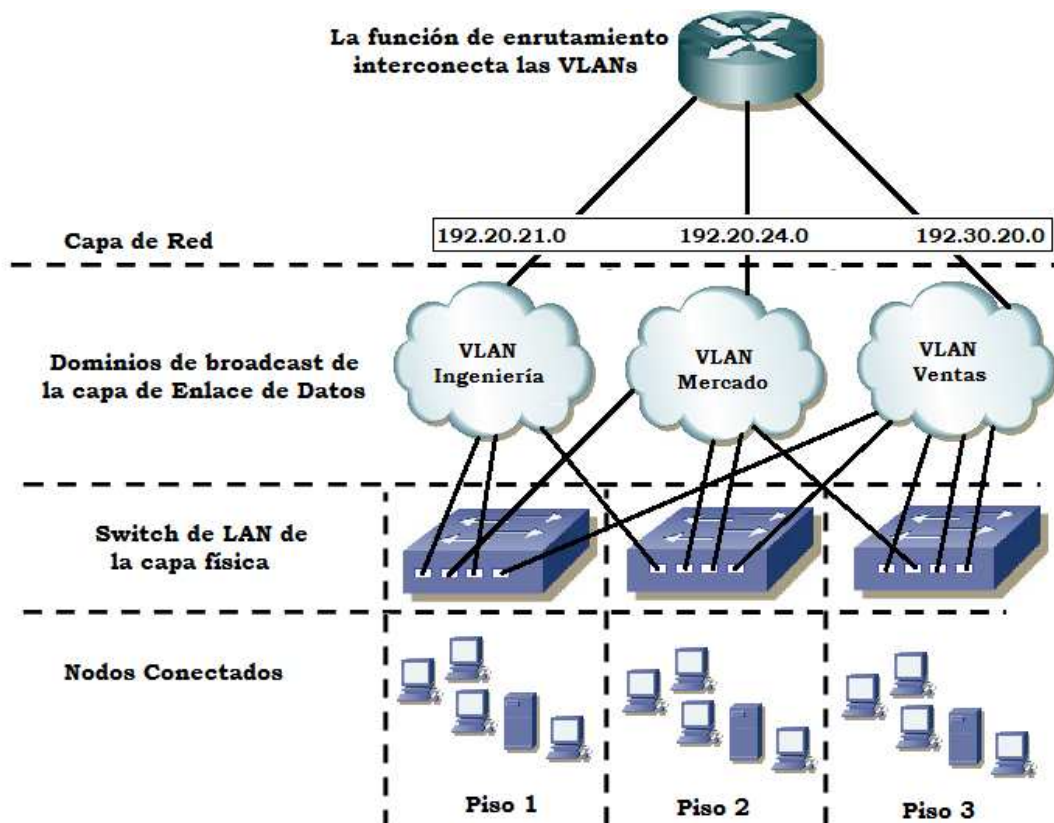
La función de enrutamiento interconecta las VLANs

Capa de Red

192.20.21.0

192.20.24.0

192.30.20.0

Dominios de broadcast de la capa de Enlace de Datos

VLAN Ingeniería

VLAN Mercado

VLAN Ventas

Switch de LAN de la capa física

Nodos Conectados

Piso 1

Piso 2

Piso 3